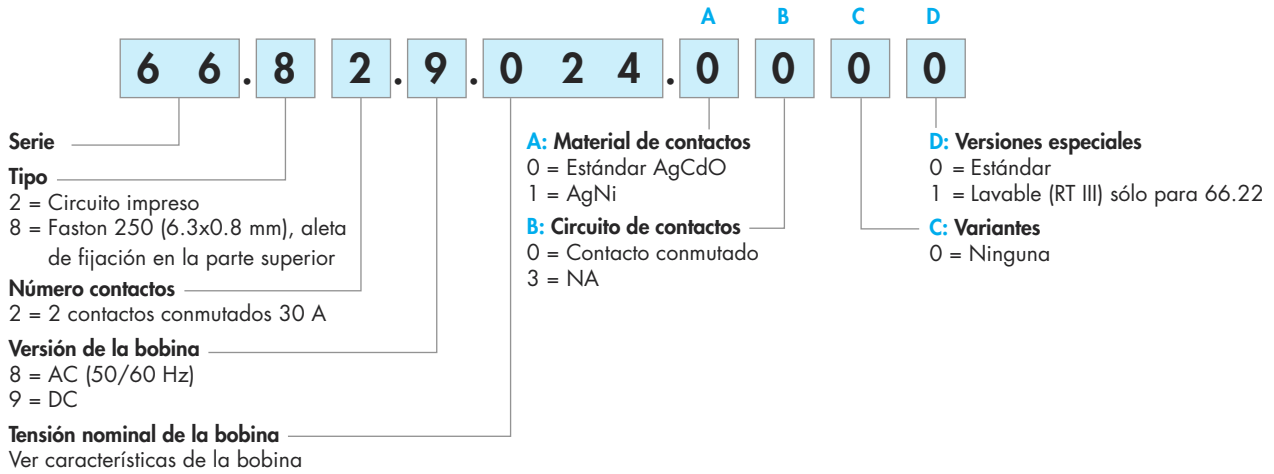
A B C D

6 6 . 8 2 . 9 . 0 2 4 . 0 0 0 0

Serie

Tipo
2 = Circuito impreso
8 = Faston 250 (6.3x0.8 mm), aleta de fijación en la parte superior

Número contactos
2 = 2 contactos conmutados 30 A

Versión de la bobina
8 = AC (50/60 Hz)
9 = DC

Tensión nominal de la bobina
Ver características de la bobina

A: Material de contactos
0 = Estándar AgCdO
1 = AgNi

B: Circuito de contactos
0 = Contacto conmutado
3 = NA

D: Versiones especiales
0 = Estándar
1 = Lavable (RT III) sólo para 66.22

C: Variantes
0 = Ninguna